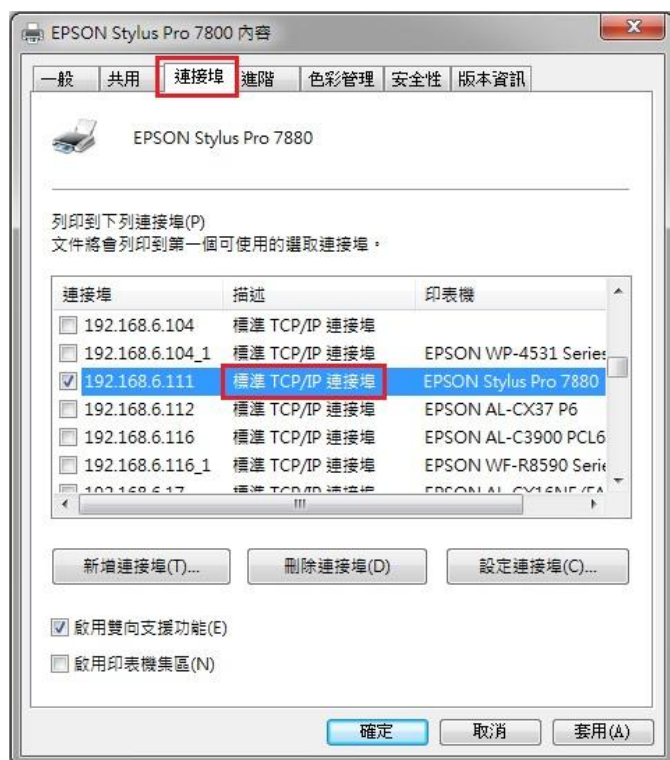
EPSON Stylus Pro 7800 內容

一般 | 共用 | 連接埠 | 進階 | 色彩管理 | 安全性 | 版本資訊

EPSON Stylus Pro 7880

列印到下列連接埠(P)
文件將會列印到第一個可使用的選取連接埠。

| 連接埠 | 描述 | 印表機 |
|---|---|---|
| 192.168.6.104 | 標準 TCP/IP 連接埠 | |
| 192.168.6.104_1 | 標準 TCP/IP 連接埠 | EPSON WP-4531 Series |
| 192.168.6.111 | 標準 TCP/IP 連接埠 | EPSON Stylus Pro 7880 |
| 192.168.6.112 | 標準 TCP/IP 連接埠 | EPSON AL-CX37 P6 |
| 192.168.6.116 | 標準 TCP/IP 連接埠 | EPSON AL-C3900 PCL6 |
| 192.168.6.116_1 | 標準 TCP/IP 連接埠 | EPSON WF-R8590 Serie |
| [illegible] | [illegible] | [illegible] |

新增連接埠(T)... 刪除連接埠(D) 設定連接埠(C)...

啟用雙向支援功能(E)
啟用印表機集區(N)

確定 取消 套用(A)